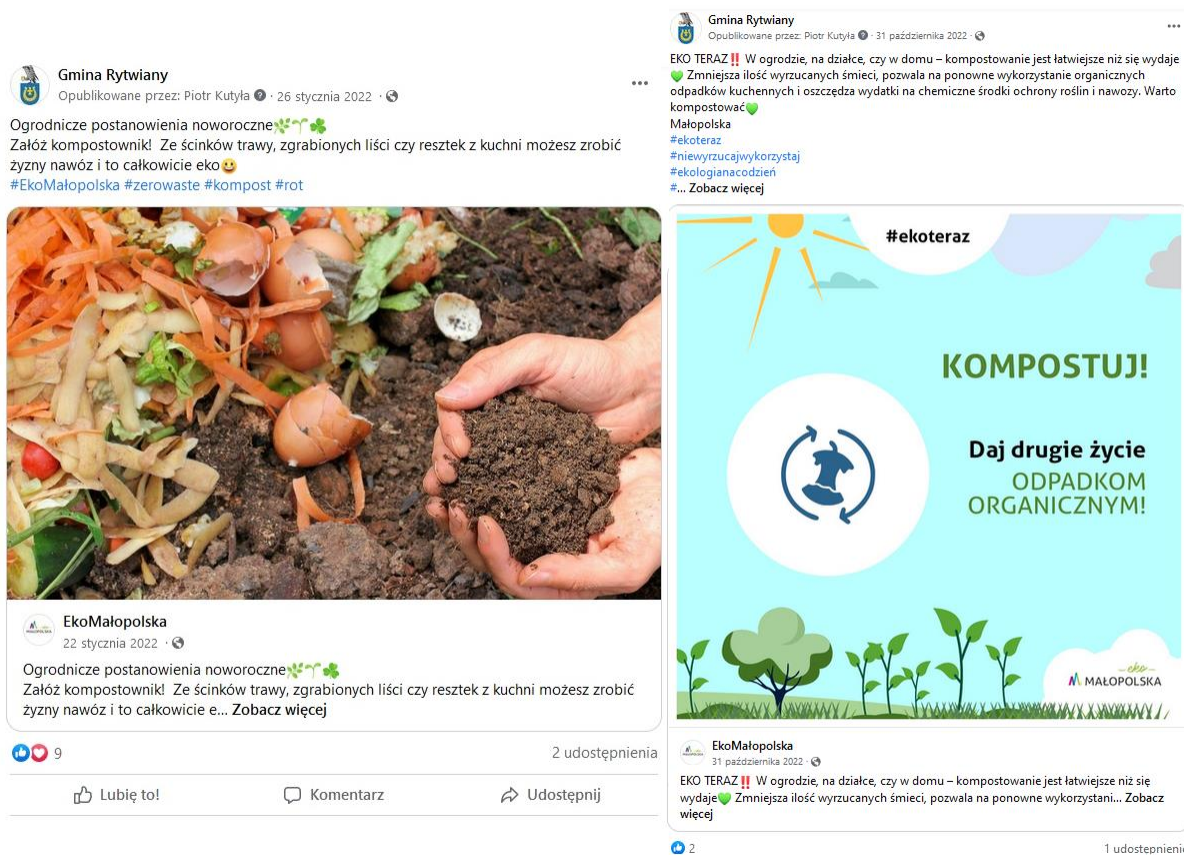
Gmina Rytwiany
Opublikowane przez: Piotr Kutyła · 26 stycznia 2022 ·

Ogrodnicze postanowienia noworoczne🌿🌱☘️
Załóż kompostownik! Ze ścinków trawy, zgrabionych liści czy resztek z kuchni możesz zrobić żyzny nawóz i to całkowicie eko😀
#EkoMałopolska #zerowaste #kompost #rot

EkoMałopolska
22 stycznia 2022 ·

Ogrodnicze postanowienia noworoczne🌿🌱☘️
Załóż kompostownik! Ze ścinków trawy, zgrabionych liści czy resztek z kuchni możesz zrobić żyzny nawóz i to całkowicie e... Zobacz więcej

9

2 udostępnienia

Lubię to!

Komentarz

Udostępnij

Gmina Rytwiany
Opublikowane przez: Piotr Kutyła · 31 października 2022 ·

EKO TERAZ‼️ W ogrodzie, na działce, czy w domu – kompostowanie jest łatwiejsze niż się wydaje💚 Zmniejsza ilość wyrzucanych śmieci, pozwala na ponowne wykorzystanie organicznych odpadków kuchennych i oszczędza wydatki na chemiczne środki ochrony roślin i nawozy. Warto kompostować💚
Małopolska
#ekoteraz
#niewyrzucajwykorzystaj
#ekologianacodzien
#... Zobacz więcej

#ekoteraz

KOMPOSTUJ!

Daj drugie życie
ODPADKOM
ORGANICZNYM!

eko
MAŁOPOLSKA

EkoMałopolska
31 października 2022 ·

EKO TERAZ‼️ W ogrodzie, na działce, czy w domu – kompostowanie jest łatwiejsze niż się wydaje💚 Zmniejsza ilość wyrzucanych śmieci, pozwala na ponowne wykorzystani... Zobacz więcej

2

1 udostępnienie